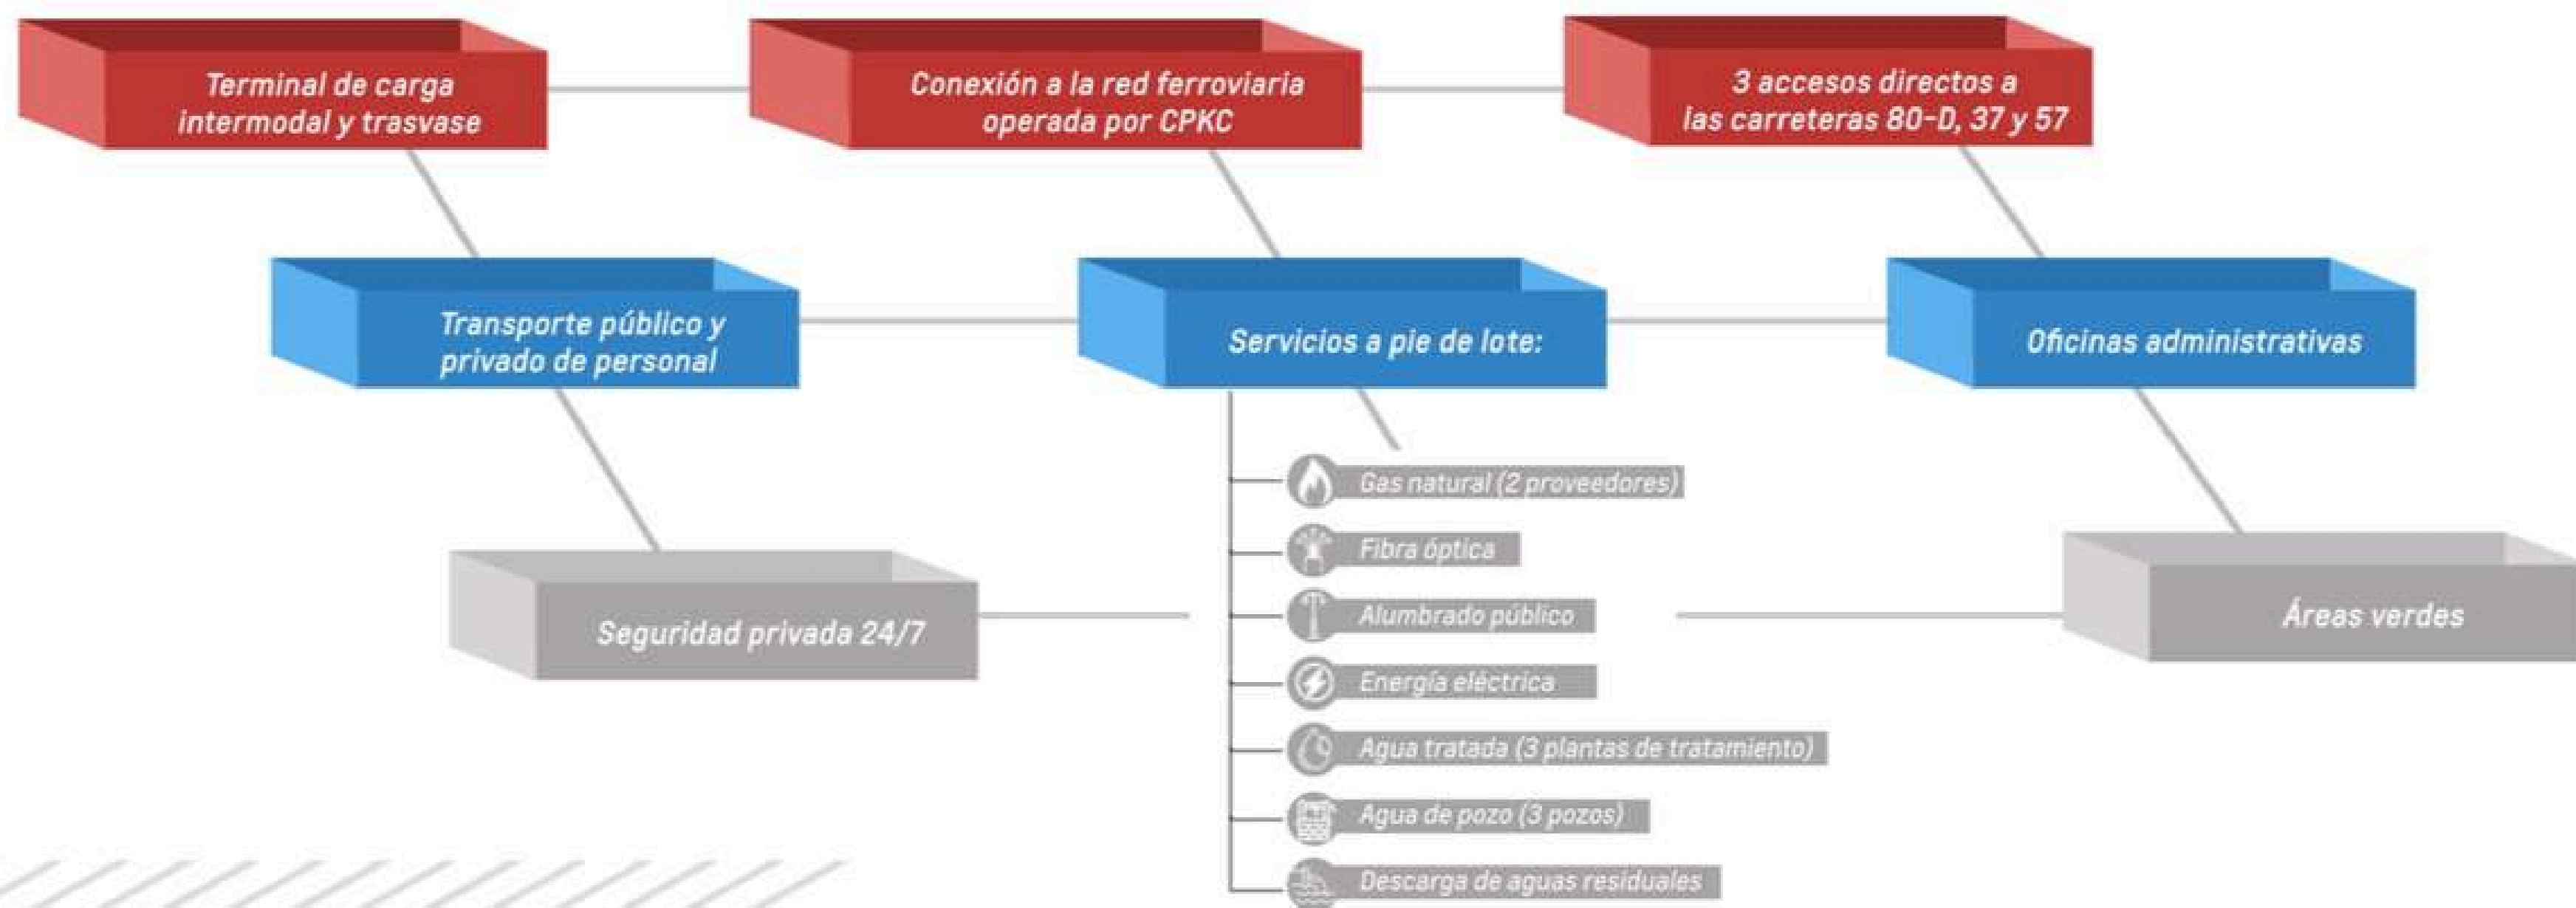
Terminal de carga intermodal y trasvase

Conexión a la red ferroviaria operada por CPKC

3 accesos directos a las carreteras 80-D, 37 y 57

Transporte público y privado de personal

Servicios a pie de lote:

Oficinas administrativas

Gas natural (2 proveedores)

Fibra óptica

Alumbrado público

Energía eléctrica

Agua tratada (3 plantas de tratamiento)

Agua de pozo (3 pozos)

Descarga de aguas residuales

Seguridad privada 24/7

Áreas verdes